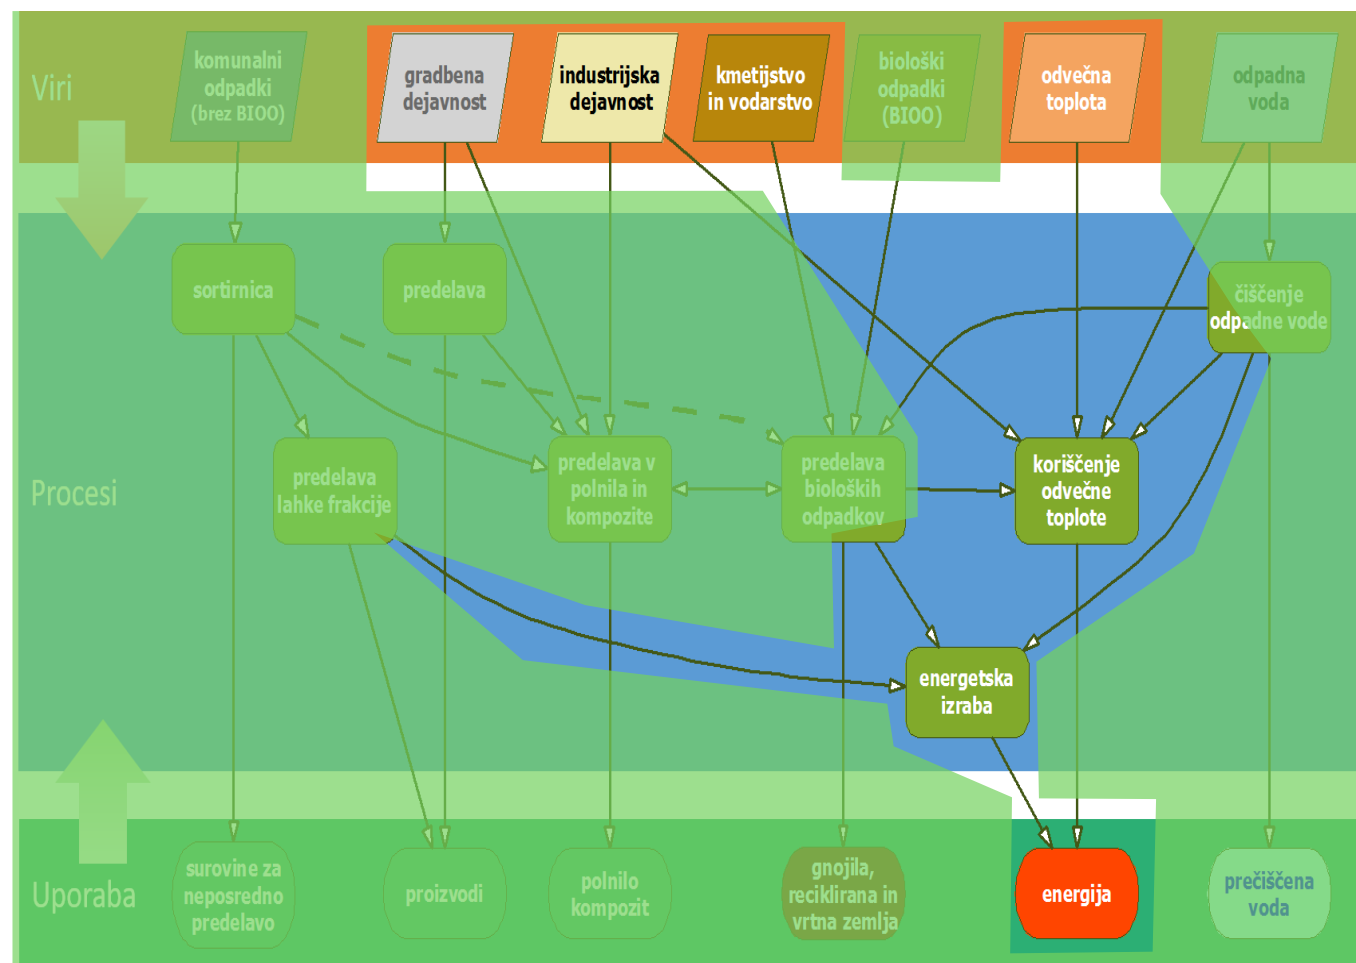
Viri

komunalni odpadki (brez BIOO)

gradbena dejavnost

industrijska dejavnost

kmetijstvo in vodarstvo

biološki odpadki (BIOO)

odvečna toplota

odpadna voda

sortirnica

predelava

čiščenje odpadne vode

Procesi

predelava lahke frakcije

predelava v polnila in kompozite

predelava bioloških odpadkov

koriščenje odvečne toplote

energetska izraba

Uporaba

surovine za neposredno predelavo

proizvodi

polnilo kompozit

gnojila, reciklirana in vrtna zemlja

energija

prečiščena voda